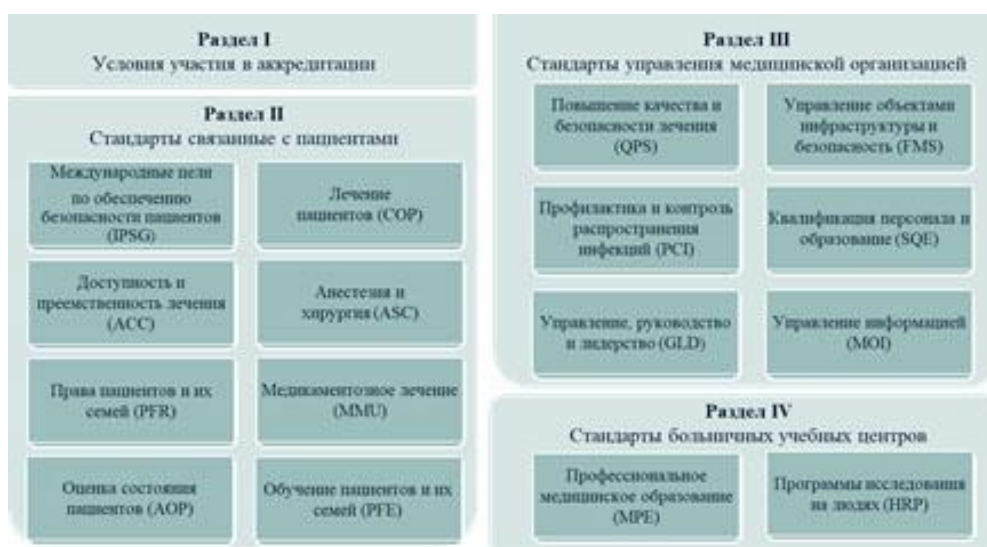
Раздел I
Условия участия в аккредитации

Раздел II
Стандарты связанные с пациентами

Международные цели по обеспечению безопасности пациентов (IPSG)

Лечение пациентов (COP)

Доступность и преемственность лечения (ACC)

Анестезия и хирургия (ASC)

Права пациентов и их семей (PFR)

Медикаментозное лечение (MMU)

Оценка состояния пациентов (AOP)

Обучение пациентов и их семей (PFE)

Раздел III
Стандарты управления медицинской организацией

Повышение качества и безопасности лечения (QPS)

Управление объектами инфраструктуры и безопасность (FMS)

Профилактика и контроль распространения инфекций (PCI)

Квалификация персонала и образование (SQE)

Управление, руководство и лидерство (GLD)

Управление информацией (MOI)

Раздел IV
Стандарты больничных учебных центров

Профессиональное медицинское образование (MPE)

Программы исследования на людях (HRP)